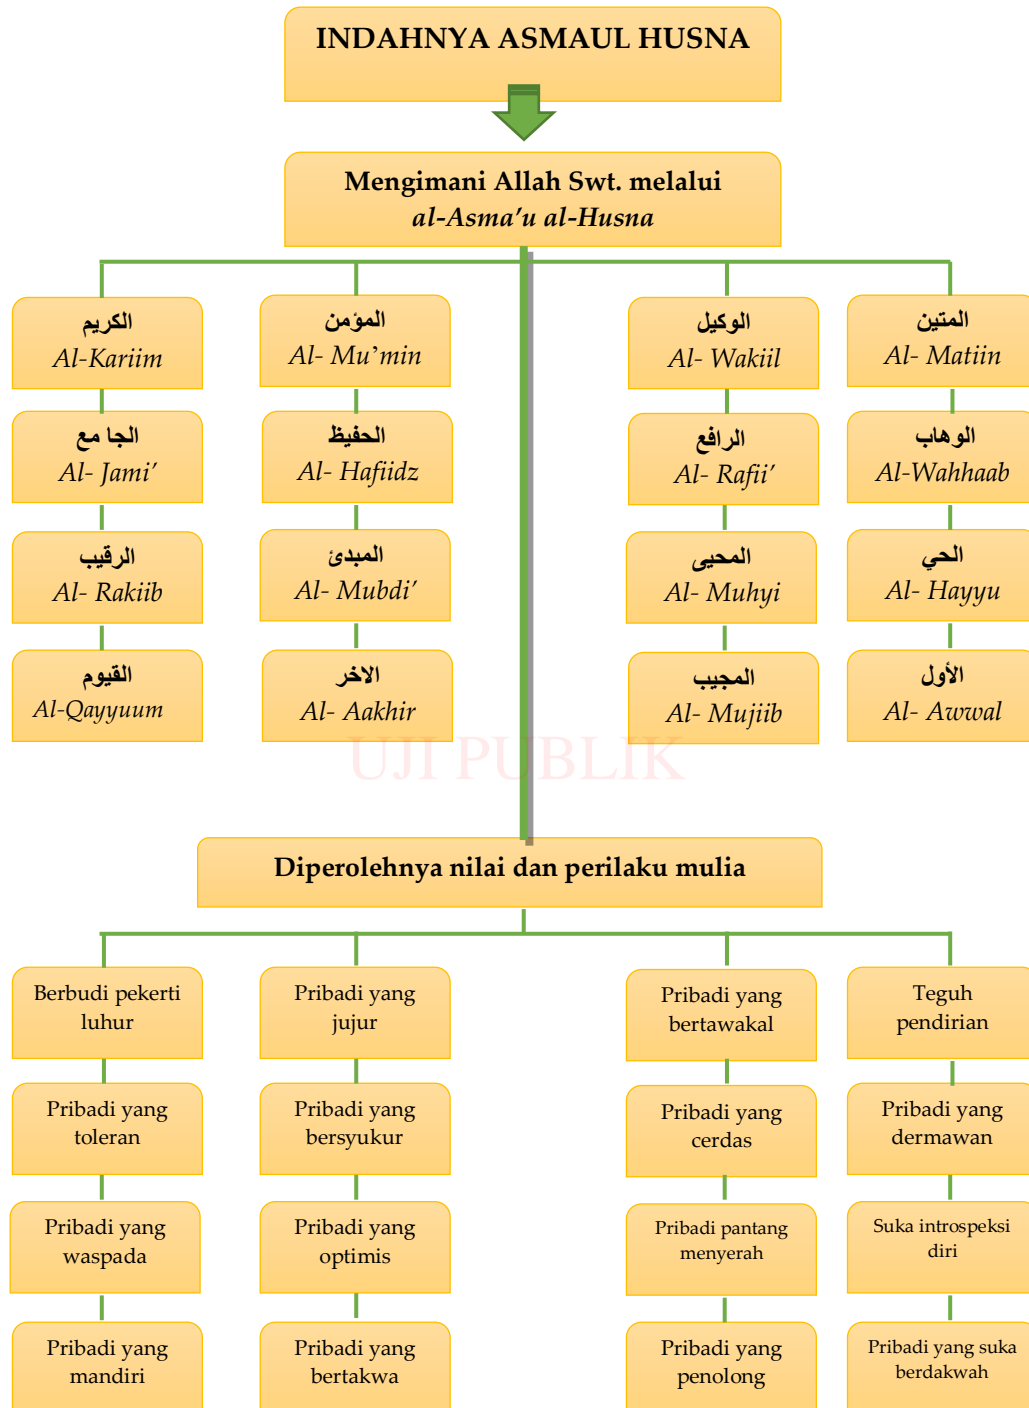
INDAHNYA ASMAUL HUSNA

Mengimani Allah Swt. melalui *al-Asma'u al-Husna*

الكريم
*Al-Kariim*

الجا مع
*Al- Jami'*

الرقيب
*Al- Rakiib*

القيوم
*Al-Qayyuum*

المؤمن
*Al- Mu'min*

الحفيظ
*Al- Hafiidz*

المبدئ
*Al- Mubdi'*

الاخر
*Al- Aakhir*

الوكيل
*Al- Wakiil*

الرافع
*Al- Rafii'*

المحيى
*Al- Muhyi*

المجيب
*Al- Mujiib*

المتين
*Al- Matiin*

الوهاب
*Al-Wahhaab*

الحي
*Al- Hayyu*

الأول
*Al- Awwal*

UJI PUBLIK

Diperolehnya nilai dan perilaku mulia

Berbudi pekerti luhur

Pribadi yang toleran

Pribadi yang waspada

Pribadi yang mandiri

Pribadi yang jujur

Pribadi yang bersyukur

Pribadi yang optimis

Pribadi yang bertakwa

Pribadi yang bertawakal

Pribadi yang cerdas

Pribadi pantang menyerah

Pribadi yang penolong

Teguh pendirian

Pribadi yang dermawan

Suka introspeksi diri

Pribadi yang suka berdakwah